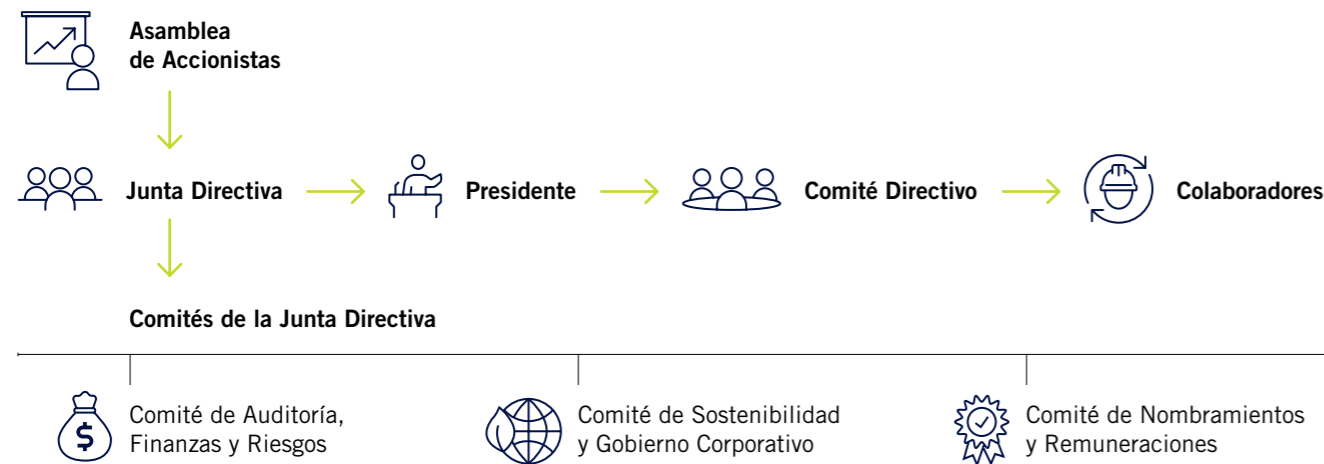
Asamblea de Accionistas

Junta Directiva

Presidente

Comité Directivo

Colaboradores

Comités de la Junta Directiva

$

Comité de Auditoría, Finanzas y Riesgos

Comité de Sostenibilidad y Gobierno Corporativo

Comité de Nombramientos y Remuneraciones